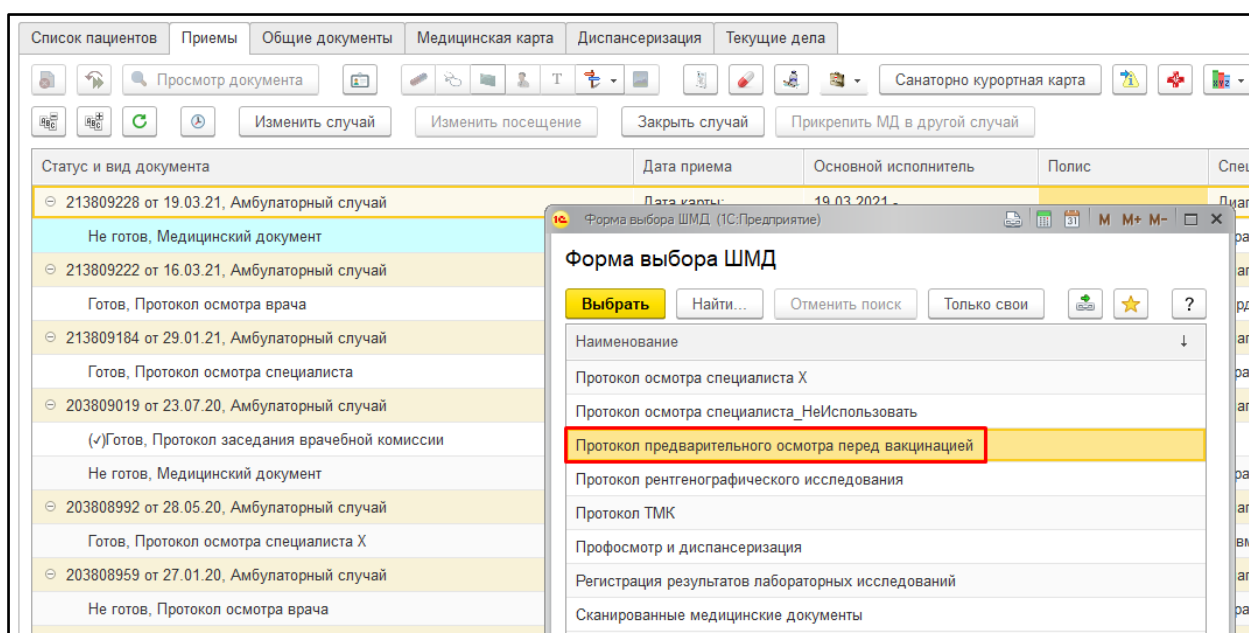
Список пациентов | Приемы | Общие документы | Медицинская карта | Диспансеризация | Текущие дела

Просмотр документа

Санаторно курортная карта

Изменить случай | Изменить посещение | Закрыть случай | Прикрепить МД в другой случай

| Статус и вид документа | Дата приема | Основной исполнитель | Полис | Спец |
|---|---|---|---|---|
| ⊖ 213809228 от 19.03.21, Амбулаторный случай | Дата карты: | 19.03.2021 - | | Диаг |
| Не готов, Медицинский документ | | | | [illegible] |
| ⊖ 213809222 от 16.03.21, Амбулаторный случай | | | | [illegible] |
| Готов, Протокол осмотра врача | | | | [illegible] |
| ⊖ 213809184 от 29.01.21, Амбулаторный случай | | | | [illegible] |
| Готов, Протокол осмотра специалиста | | | | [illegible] |
| ⊖ 203809019 от 23.07.20, Амбулаторный случай | | | | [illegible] |
| (✓)Готов, Протокол заседания врачебной комиссии | | | | |
| Не готов, Медицинский документ | | | | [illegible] |
| ⊖ 203808992 от 28.05.20, Амбулаторный случай | | | | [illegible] |
| Готов, Протокол осмотра специалиста Х | | | | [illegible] |
| ⊖ 203808959 от 27.01.20, Амбулаторный случай | | | | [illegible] |
| Не готов, Протокол осмотра врача | | | | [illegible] |

Форма выбора ШМД (1С:Предприятие)

M M+ M-

Форма выбора ШМД

Выбрать | Найти... | Отменить поиск | Только свои | ?

| Наименование ↓ |
|---|
| Протокол осмотра специалиста Х |
| Протокол осмотра специалиста_НеИспользовать |
| Протокол предварительного осмотра перед вакцинацией |
| Протокол рентгенографического исследования |
| Протокол ТМК |
| Профосмотр и диспансеризация |
| Регистрация результатов лабораторных исследований |
| Сканированные медицинские документы |